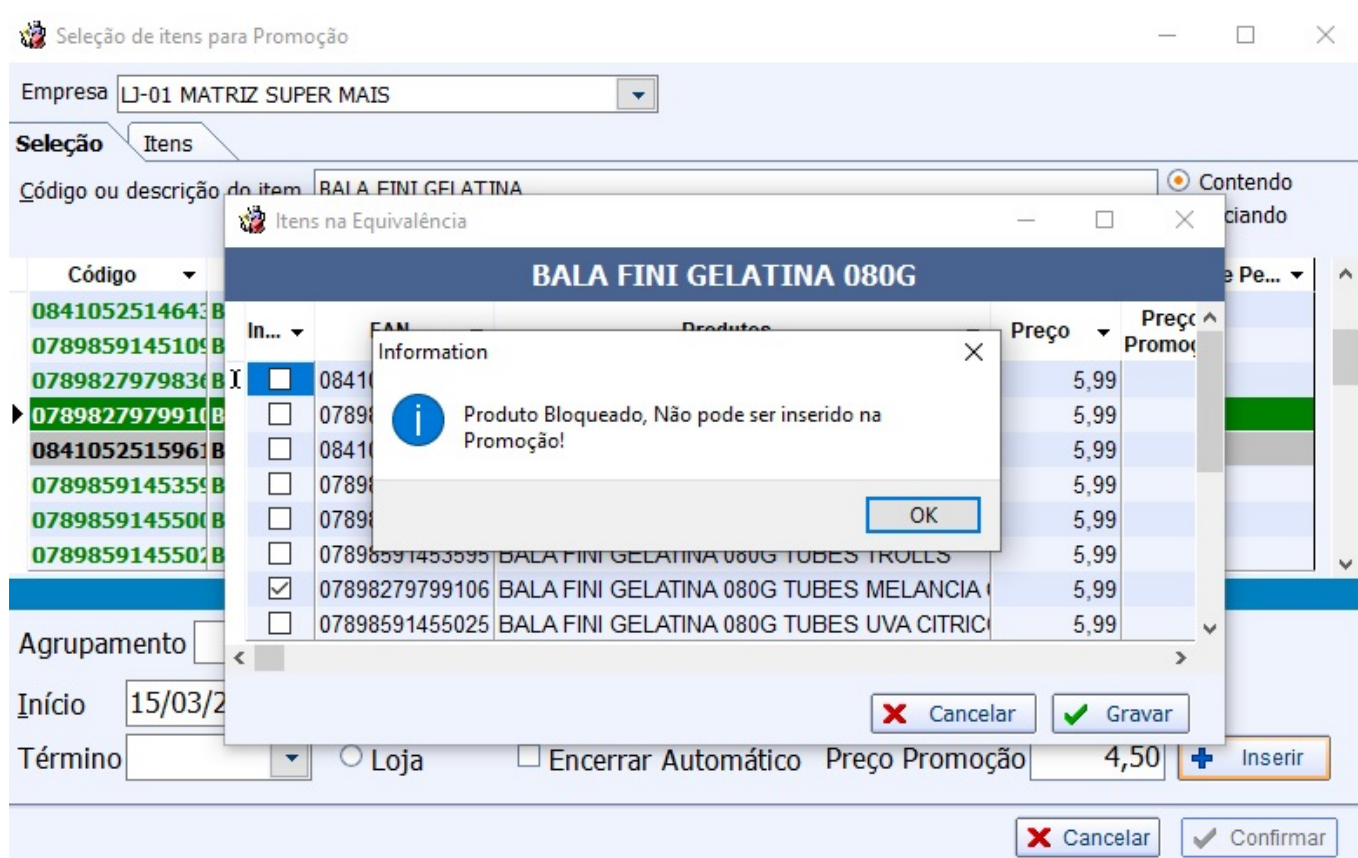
Seleção de itens para Promoção

Empresa LJ-01 MATRIZ SUPER MAIS

Seleção Itens

Código ou descrição do item BALA FINI GELATINA

Contendo
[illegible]ciando

Código
0841052514643B
0789859145109B
0789827979836B
0789827979910B
0841052515961B
0789859145359B
0789859145500B
0789859145502B

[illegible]e Pe...

Itens na Equivalência

BALA FINI GELATINA 080G

| In... | EAN | Produtos | Preço | Preço Promo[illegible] |
|---|---|---|---|---|
| ☐ | 0841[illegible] | | 5,99 | |
| ☐ | 07898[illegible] | | 5,99 | |
| ☐ | 0841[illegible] | | 5,99 | |
| ☐ | 07898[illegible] | | 5,99 | |
| ☐ | 07898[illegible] | | 5,99 | |
| ☐ | 07898591453595 | BALA FINI GELATINA 080G TUBES TROLLS | 5,99 | |
| ☑ | 07898279799106 | BALA FINI GELATINA 080G TUBES MELANCIA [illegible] | 5,99 | |
| ☐ | 07898591455025 | BALA FINI GELATINA 080G TUBES UVA CITRIC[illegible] | 5,99 | |

Information

Produto Bloqueado, Não pode ser inserido na Promoção!

OK

Cancelar Gravar

Agrupamento

Início 15/03/2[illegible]

Término

Loja

Encerrar Automático

Preço Promoção 4,50

Inserir

Cancelar Confirmar